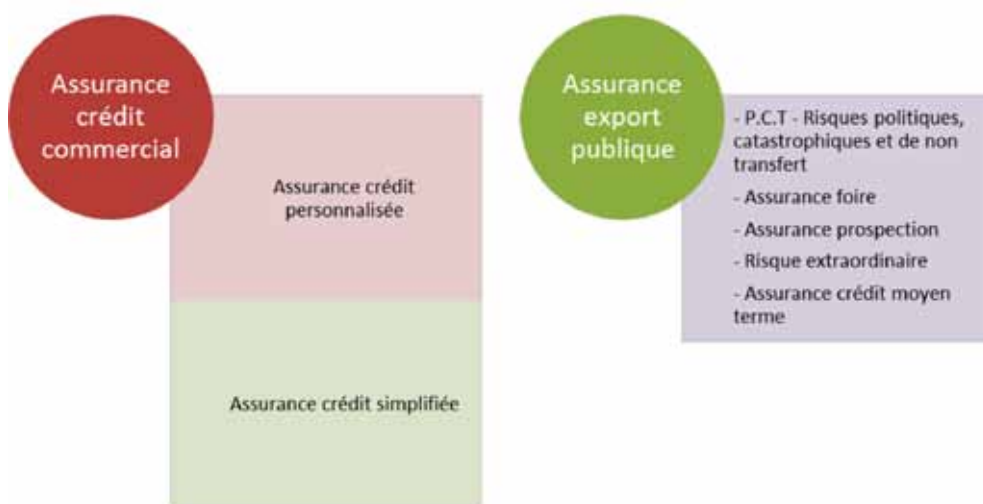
Assurance crédit commercial

Assurance crédit personnalisée

Assurance crédit simplifiée

Assurance export publique

- P.C.T - Risques politiques, catastrophiques et de non transfert

- Assurance foire

- Assurance prospection

- Risque extraordinaire

- Assurance crédit moyen terme